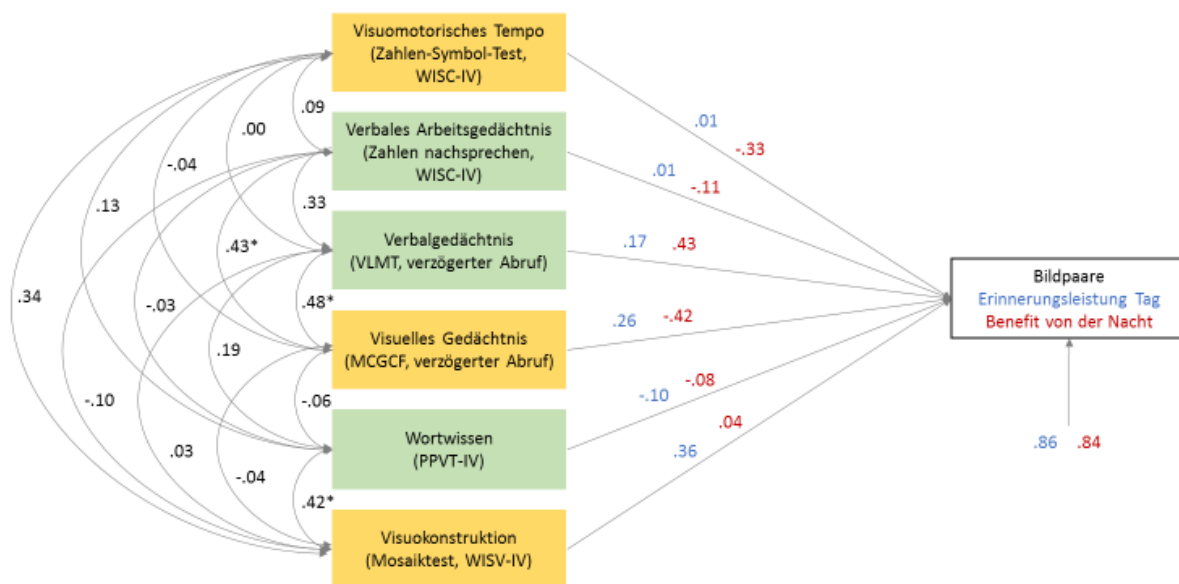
Visuomotorisches Tempo (Zahlen-Symbol-Test, WISC-IV)

Verbales Arbeitsgedächtnis (Zahlen nachsprechen, WISC-IV)

Verbalgedächtnis (VLMT, verzögerter Abruf)

Visuelles Gedächtnis (MCGCF, verzögerter Abruf)

Wortwissen (PPVT-IV)

Visuokonstruktion (Mosaiktest, WISV-IV)

.09
.00
-.04
.13
.34
.33
.43*
-.03
-.10
.48*
.19
.03
-.06
-.04
.42*

.01
-.33
.01
-.11
.17
.43
.26
-.42
-.10
-.08
.36
.04

Bildpaare
Erinnerungsleistung Tag
Benefit von der Nacht

.86
.84